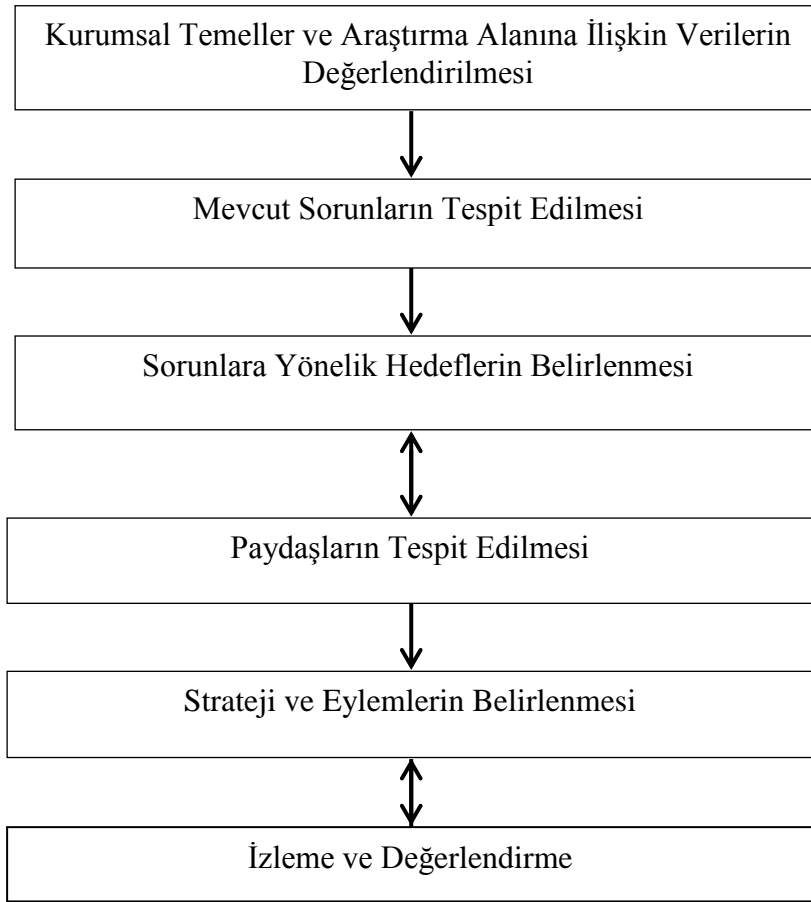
Kurumsal Temeller ve Araştırma Alanına İlişkin Verilerin Değerlendirilmesi

Mevcut Sorunların Tespit Edilmesi

Sorunlara Yönelik Hedeflerin Belirlenmesi

Paydaşların Tespit Edilmesi

Strateji ve Eylemlerin Belirlenmesi

İzleme ve Değerlendirme